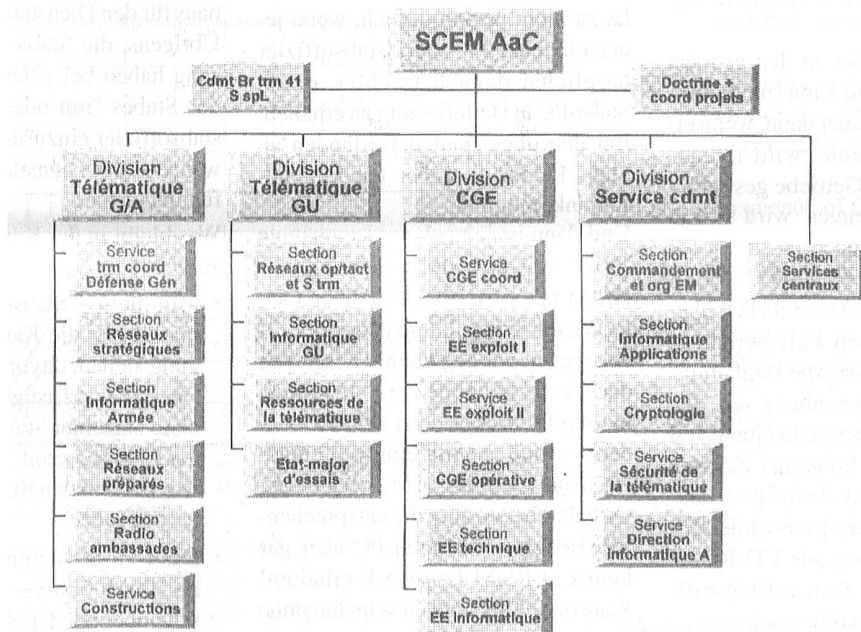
SCEM AaC

Cdmt Br trm 41 S spL

Doctrine + coord projets

Division Télématique G/A

Service trm coord Défense Gén

Section Réseaux stratégiques

Section Informatique Armée

Section Réseaux préparés

Section Radio ambassades

Service Constructions

Division Télématique GU

Section Réseaux op/tact et S trm

Section Informatique GU

Section Ressources de la télématique

Etat-major d'essais

Division CGE

Service CGE coord

Section EE exploit I

Service EE exploit II

Section CGE opérative

Section EE technique

Section EE informatique

Division Service cdmt

Section Commandement et org EM

Section Informatique Applications

Section Cryptologie

Service Sécurité de la télématique

Service Direction Informatique A

Section Services centraux